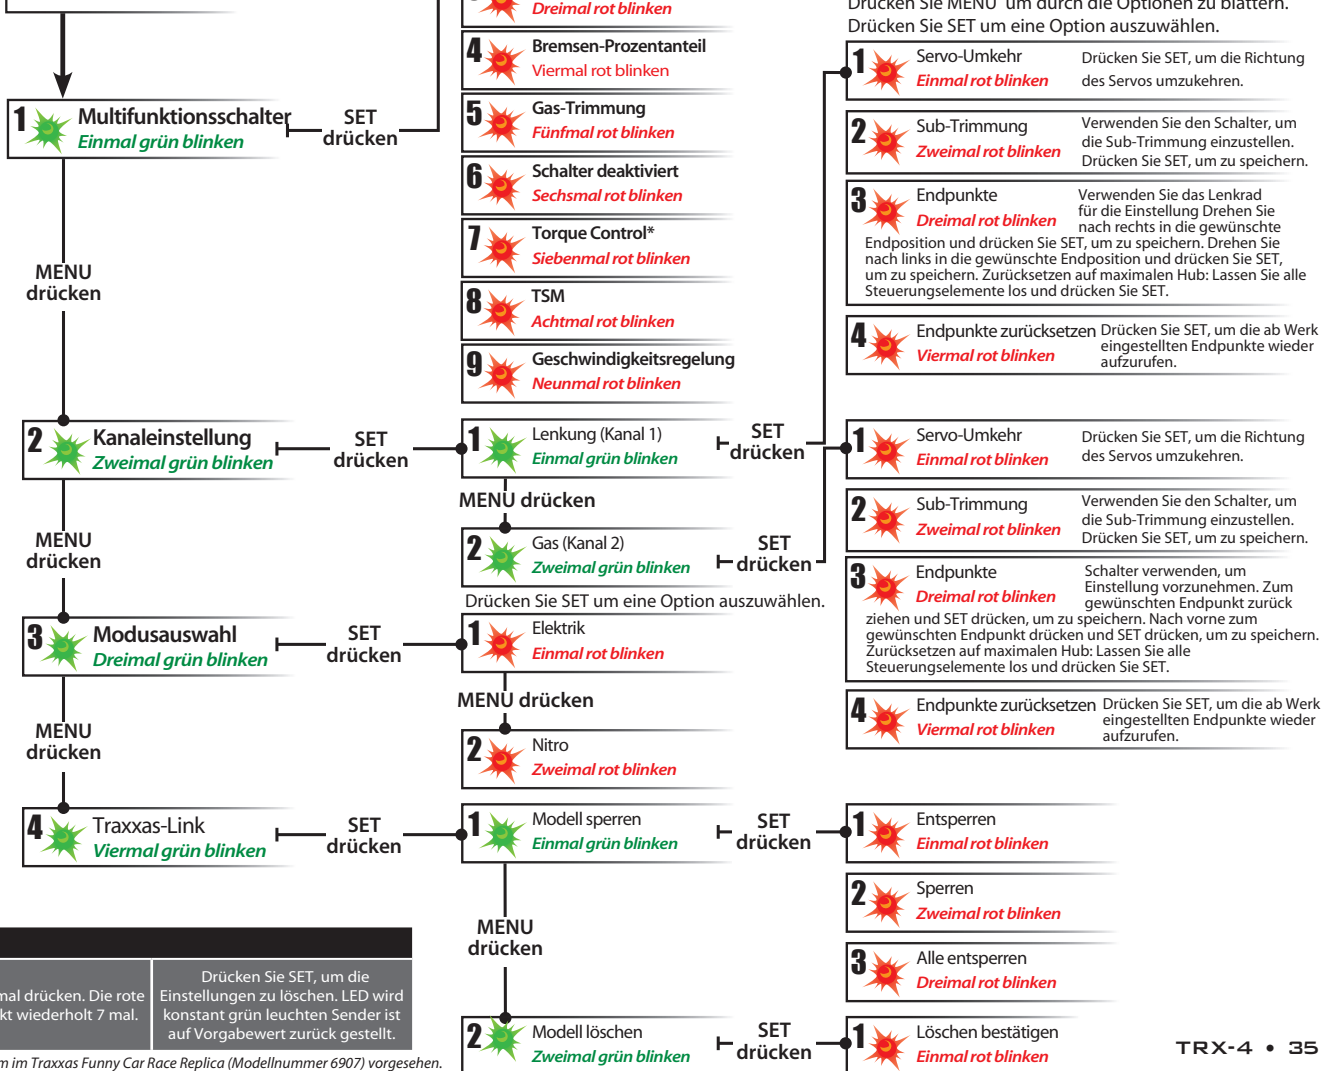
Drücken Sie MENU um durch die Optionen zu blättern.
Drücken Sie SET um eine Option auszuwählen.

Dreimal rot blinken

4 Bremsen-Prozentanteil
Viermal rot blinken

5 Gas-Trimmung
Fünfmal rot blinken

6 Schalter deaktiviert
Sechsmal rot blinken

7 Torque Control*
Siebenmal rot blinken

8 TSM
Achtmal rot blinken

9 Geschwindigkeitsregelung
Neunmal rot blinken

1 Multifunktionsschalter
Einmal grün blinken

SET drücken

MENU drücken

2 Kanaleinstellung
Zweimal grün blinken

SET drücken

MENU drücken

3 Modusauswahl
Dreimal grün blinken

SET drücken

MENU drücken

4 Traxxas-Link
Viermal grün blinken

SET drücken

1 Lenkung (Kanal 1)
Einmal grün blinken

SET drücken

MENU drücken

2 Gas (Kanal 2)
Zweimal grün blinken

SET drücken

Drücken Sie SET um eine Option auszuwählen.

1 Elektrik
Einmal rot blinken

MENU drücken

2 Nitro
Zweimal rot blinken

1 Modell sperren
Einmal grün blinken

SET drücken

MENU drücken

2 Modell löschen
Zweimal grün blinken

SET drücken

1 Servo-Umkehr
Einmal rot blinken
Drücken Sie SET, um die Richtung des Servos umzukehren.

2 Sub-Trimmung
Zweimal rot blinken
Verwenden Sie den Schalter, um die Sub-Trimmung einzustellen. Drücken Sie SET, um zu speichern.

3 Endpunkte
Dreimal rot blinken
Verwenden Sie das Lenkrad für die Einstellung Drehen Sie nach rechts in die gewünschte Endposition und drücken Sie SET, um zu speichern. Drehen Sie nach links in die gewünschte Endposition und drücken Sie SET, um zu speichern. Zurücksetzen auf maximalen Hub: Lassen Sie alle Steuerungselemente los und drücken Sie SET.

4 Endpunkte zurücksetzen
Viermal rot blinken
Drücken Sie SET, um die ab Werk eingestellten Endpunkte wieder aufzurufen.

1 Servo-Umkehr
Einmal rot blinken
Drücken Sie SET, um die Richtung des Servos umzukehren.

2 Sub-Trimmung
Zweimal rot blinken
Verwenden Sie den Schalter, um die Sub-Trimmung einzustellen. Drücken Sie SET, um zu speichern.

3 Endpunkte
Dreimal rot blinken
Schalter verwenden, um Einstellung vorzunehmen. Zum gewünschten Endpunkt zurück ziehen und SET drücken, um zu speichern. Nach vorne zum gewünschten Endpunkt drücken und SET drücken, um zu speichern. Zurücksetzen auf maximalen Hub: Lassen Sie alle Steuerungselemente los und drücken Sie SET.

4 Endpunkte zurücksetzen
Viermal rot blinken
Drücken Sie SET, um die ab Werk eingestellten Endpunkte wieder aufzurufen.

1 Entsperren
Einmal rot blinken

2 Sperren
Zweimal rot blinken

3 Alle entsperren
Dreimal rot blinken

1 Löschen bestätigen
Einmal rot blinken

| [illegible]nal drücken. Die rote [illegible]kt wiederholt 7 mal. | Drücken Sie SET, um die Einstellungen zu löschen. LED wird konstant grün leuchten Sender ist auf Vorgabewert zurück gestellt. |
|---|---|

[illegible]m im Traxxas Funny Car Race Replica (Modellnummer 6907) vorgesehen.

TRX-4 • 35